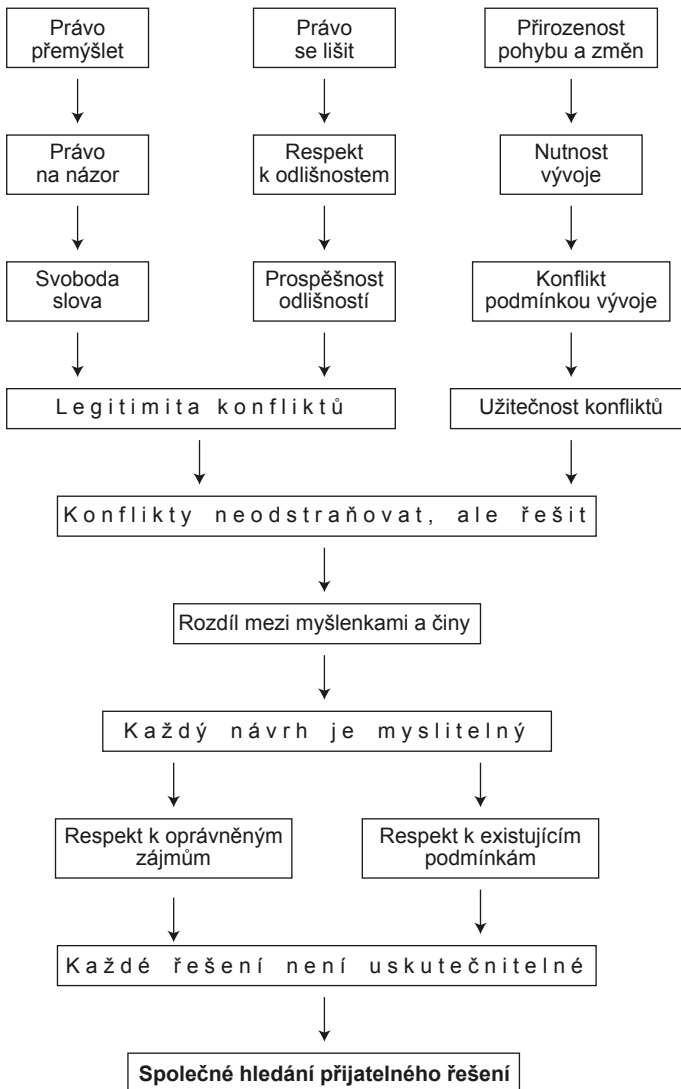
Právo přemýšlet

Právo se lišit

Přirozenost pohybu a změn

Právo na názor

Respekt k odlišnostem

Nutnost vývoje

Svoboda slova

Prospěšnost odlišností

Konflikt podmínkou vývoje

Legitimita konfliktů

Užitečnost konfliktů

Konflikty neodstraňovat, ale řešit

Rozdíl mezi myšlenkami a činy

Každý návrh je myslitelný

Respekt k oprávněným zájmům

Respekt k existujícím podmínkám

Každé řešení není uskutečnitelné

**Společné hledání přijatelného řešení**